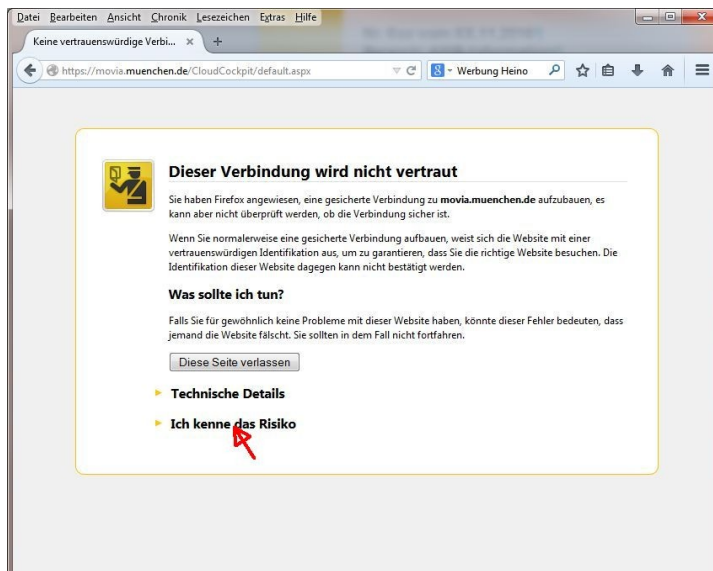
Datei Bearbeiten Ansicht Chronik Lesezeichen Extras Hilfe

Keine vertrauenswürdige Verbi... ×

https://movia.muenchen.de/CloudCockpit/default.aspx

Werbung Heino

Dieser Verbindung wird nicht vertraut

Sie haben Firefox angewiesen, eine gesicherte Verbindung zu movia.muenchen.de aufzubauen, es kann aber nicht überprüft werden, ob die Verbindung sicher ist.

Wenn Sie normalerweise eine gesicherte Verbindung aufbauen, weist sich die Website mit einer vertrauenswürdigen Identifikation aus, um zu garantieren, dass Sie die richtige Website besuchen. Die Identifikation dieser Website dagegen kann nicht bestätigt werden.

Was sollte ich tun?

Falls Sie für gewöhnlich keine Probleme mit dieser Website haben, könnte dieser Fehler bedeuten, dass jemand die Website fälscht. Sie sollten in dem Fall nicht fortfahren.

Diese Seite verlassen

Technische Details

Ich kenne das Risiko